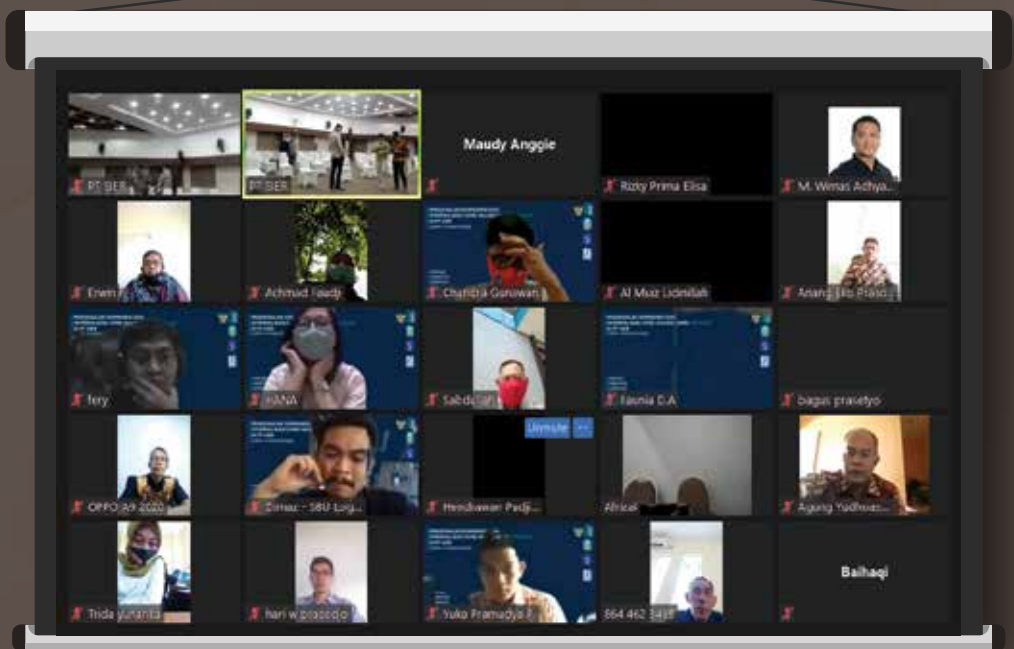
PT SER

PT SER

Maudy Anggie

Rizky Prima Elisa

M. Wimas Achya...

Enem

Achmad Faadh

Chandra Gunawan

Al Muiz Lidinillah

Anang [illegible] Praso...

fery

HANA

Saleh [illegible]

Fauzia D.A

bagus prasetyo

OPPO A9 2020

Dimaz - SBU Logi...

Unmute

Hendrawan Padji...

Africa

Agung Yudhoso...

Trida yunanta

hari w prasetijo

Yuko Pramudya F...

864 462 3437

Baihaqi